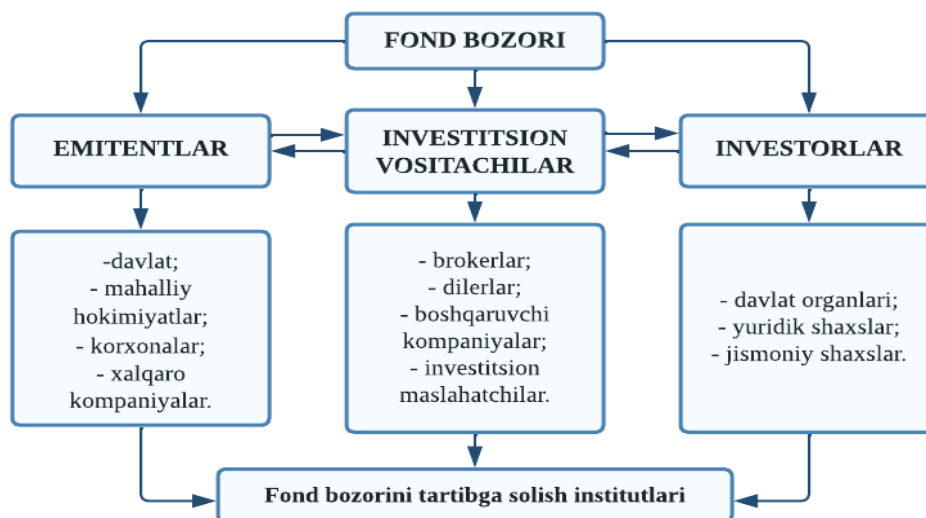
FOND BOZORI

EMITENTLAR

INVESTITSION VOSITACHILAR

INVESTORLAR

-davlat;
- mahalliy hokimiyatlar;
- korxonalar;
- xalqaro kompaniyalar.

- brokerlar;
- dilerlar;
- boshqaruvchi kompaniyalar;
- investitsion maslahatchilar.

- davlat organlari;
- yuridik shaxslar;
- jismoniy shaxslar.

Fond bozorini tartibga solish institutlari